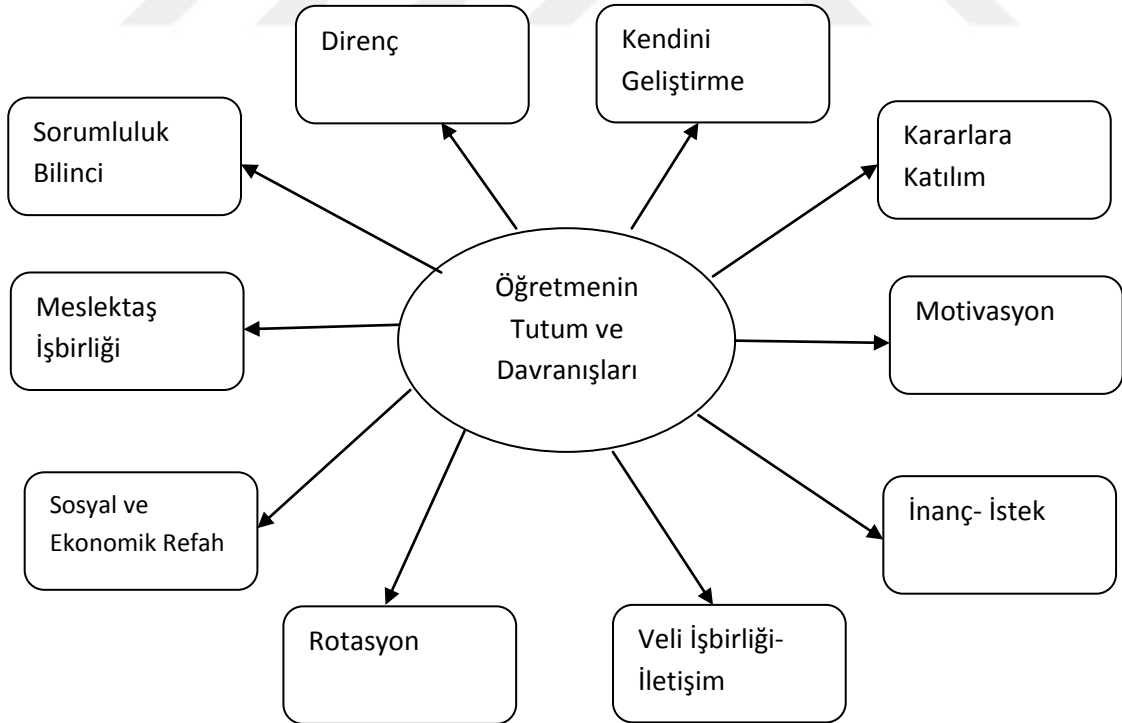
Direnç

Kendini Geliştirme

Sorumluluk Bilinci

Kararlara Katılım

Öğretmenin Tutum ve Davranışları

Meslektaş İşbirliği

Motivasyon

Sosyal ve Ekonomik Refah

İnanç- İstek

Rotasyon

Veli İşbirliği-İletişim